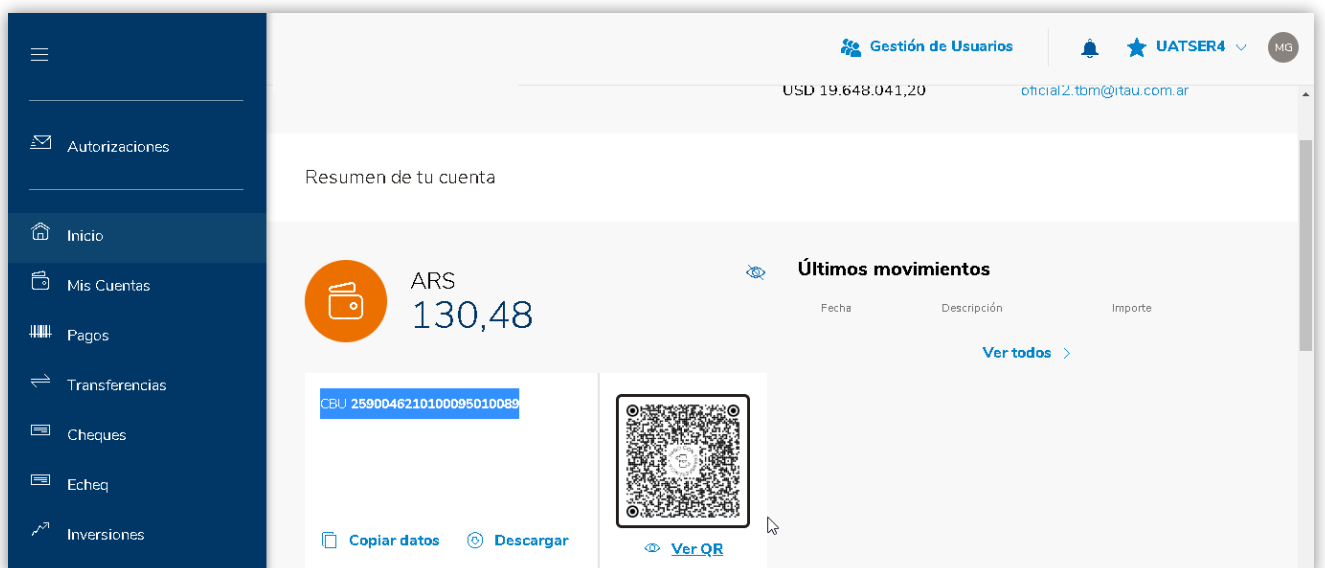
Autorizaciones

Inicio

Mis Cuentas

Pagos

Transferencias

Cheques

Echeq

Inversiones

Gestión de Usuarios

UATSER4

MG

USD 19.648.041,20

oficial2.tbm@itau.com.ar

Resumen de tu cuenta

ARS
130,48

CBU 2590046210100095010089

Copiar datos

Descargar

Ver QR

Últimos movimientos

| Fecha | Descripción | Importe |
|---|---|---|

Ver todos